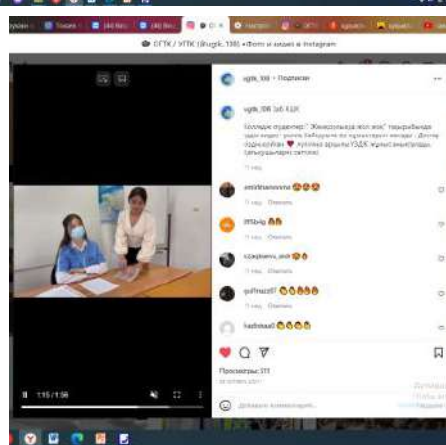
СГТК / УГТК (@ugtk_108) • Фото и видео в Instagram

ugtk_108 • Подписки

ugtk_108 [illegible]

Колледж студенттері "Жемқорлыққа жол жоқ" тақырыбында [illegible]

1 нед.

amirkhanovna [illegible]
1 нед. Ответить

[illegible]
1 нед. Ответить

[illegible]
1 нед. Ответить

gulfiraz07 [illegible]
1 нед. Ответить

hadishaa0 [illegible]

Просмотры: 311

Добавьте комментарий...

1:15 / 1:56